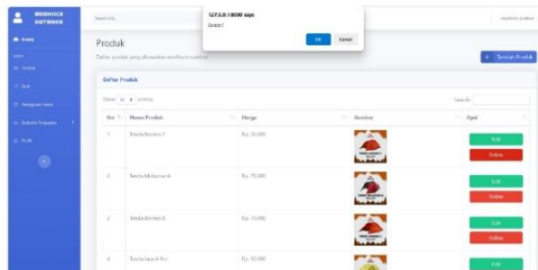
MEDHOCK ONTHEOK

Home

Produk

Pesanan

Profil

Search...

127.0.0.1:8000 says

Delete?

OK

Cancel

Produk

Daftar produk yang tersedia

+ Tambah Produk

Daftar Produk

Show 10 entries

Search:

| No | Nama Produk | Harga | Gambar | Opsi |
|---|---|---|---|---|
| 1 | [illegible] | Rp. 30.000 | | Edit Delete |
| 2 | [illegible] | Rp. 75.000 | | Edit Delete |
| 3 | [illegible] | Rp. 50.000 | | Edit Delete |
| 4 | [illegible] | Rp. 30.000 | | Edit |